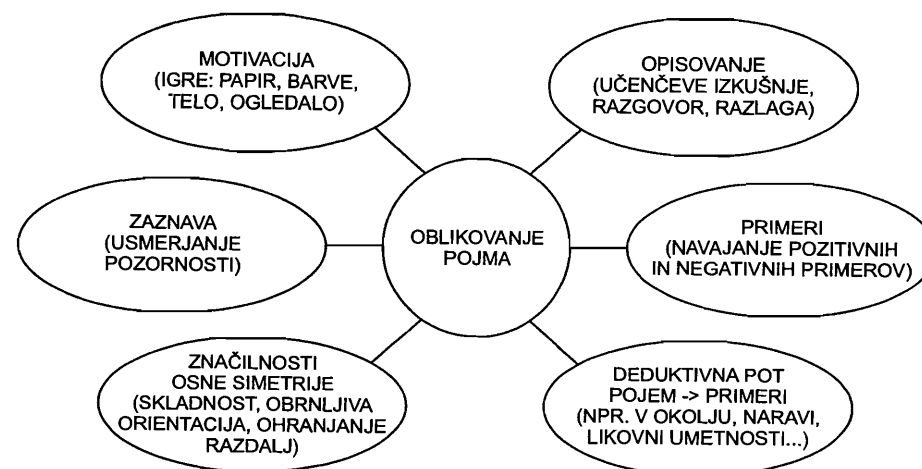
MOTIVACIJA (IGRE: PAPIR, BARVE, TELO, OGLEDALO)

OPISOVANJE (UČENČEVE IZKUŠNJE, RAZGOVOR, RAZLAGA)

ZAZNAVA (USMERJANJE POZORNOSTI)

OBLIKOVANJE POJMA

PRIMERI (NAVAJANJE POZITIVNIH IN NEGATIVNIH PRIMEROV)

ZNAČILNOSTI OSNE SIMETRIJE (SKLADNOST, OBRNLJIVA ORIENTACIJA, OHRANJANJE RAZDALJ)

DEDUKTIVNA POT POJEM -> PRIMERI (NPR. V OKOLJU, NARAVI, LIKOVNI UMETNOSTI...)